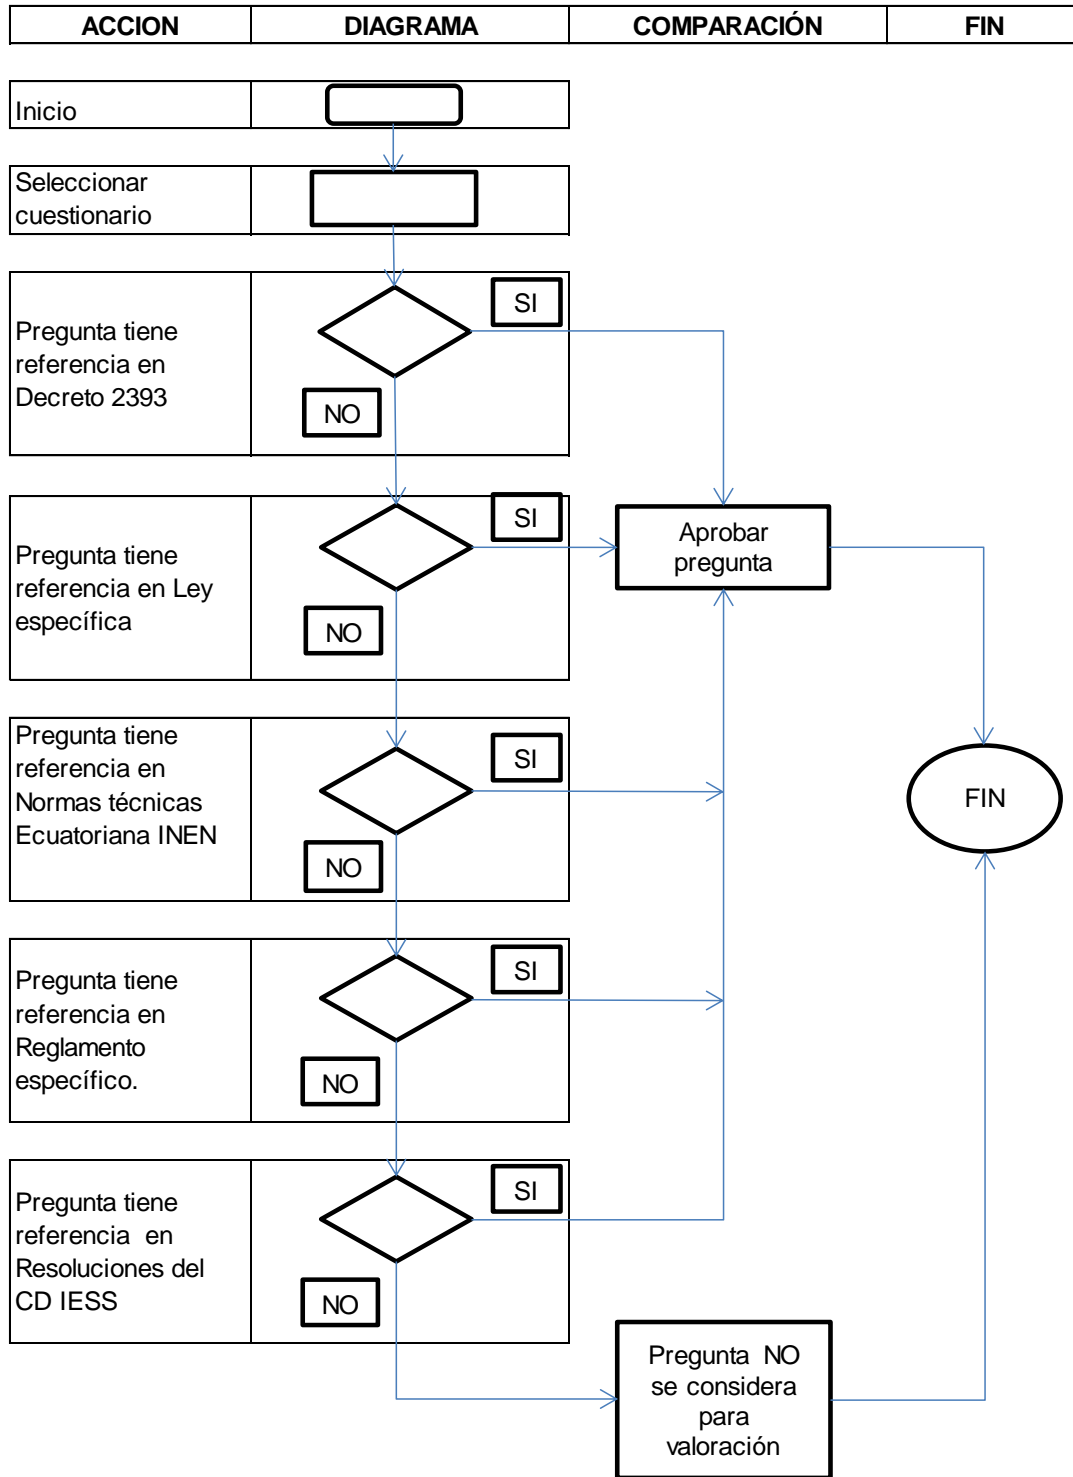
| ACCION | DIAGRAMA | COMPARACIÓN | FIN |
|---|---|---|---|

Inicio

Seleccionar cuestionario

Pregunta tiene referencia en Decreto 2393

SI

NO

Pregunta tiene referencia en Ley específica

SI

NO

Aprobar pregunta

Pregunta tiene referencia en Normas técnicas Ecuatoriana INEN

SI

NO

FIN

Pregunta tiene referencia en Reglamento específico.

SI

NO

Pregunta tiene referencia en Resoluciones del CD IESS

SI

NO

Pregunta NO se considera para valoración